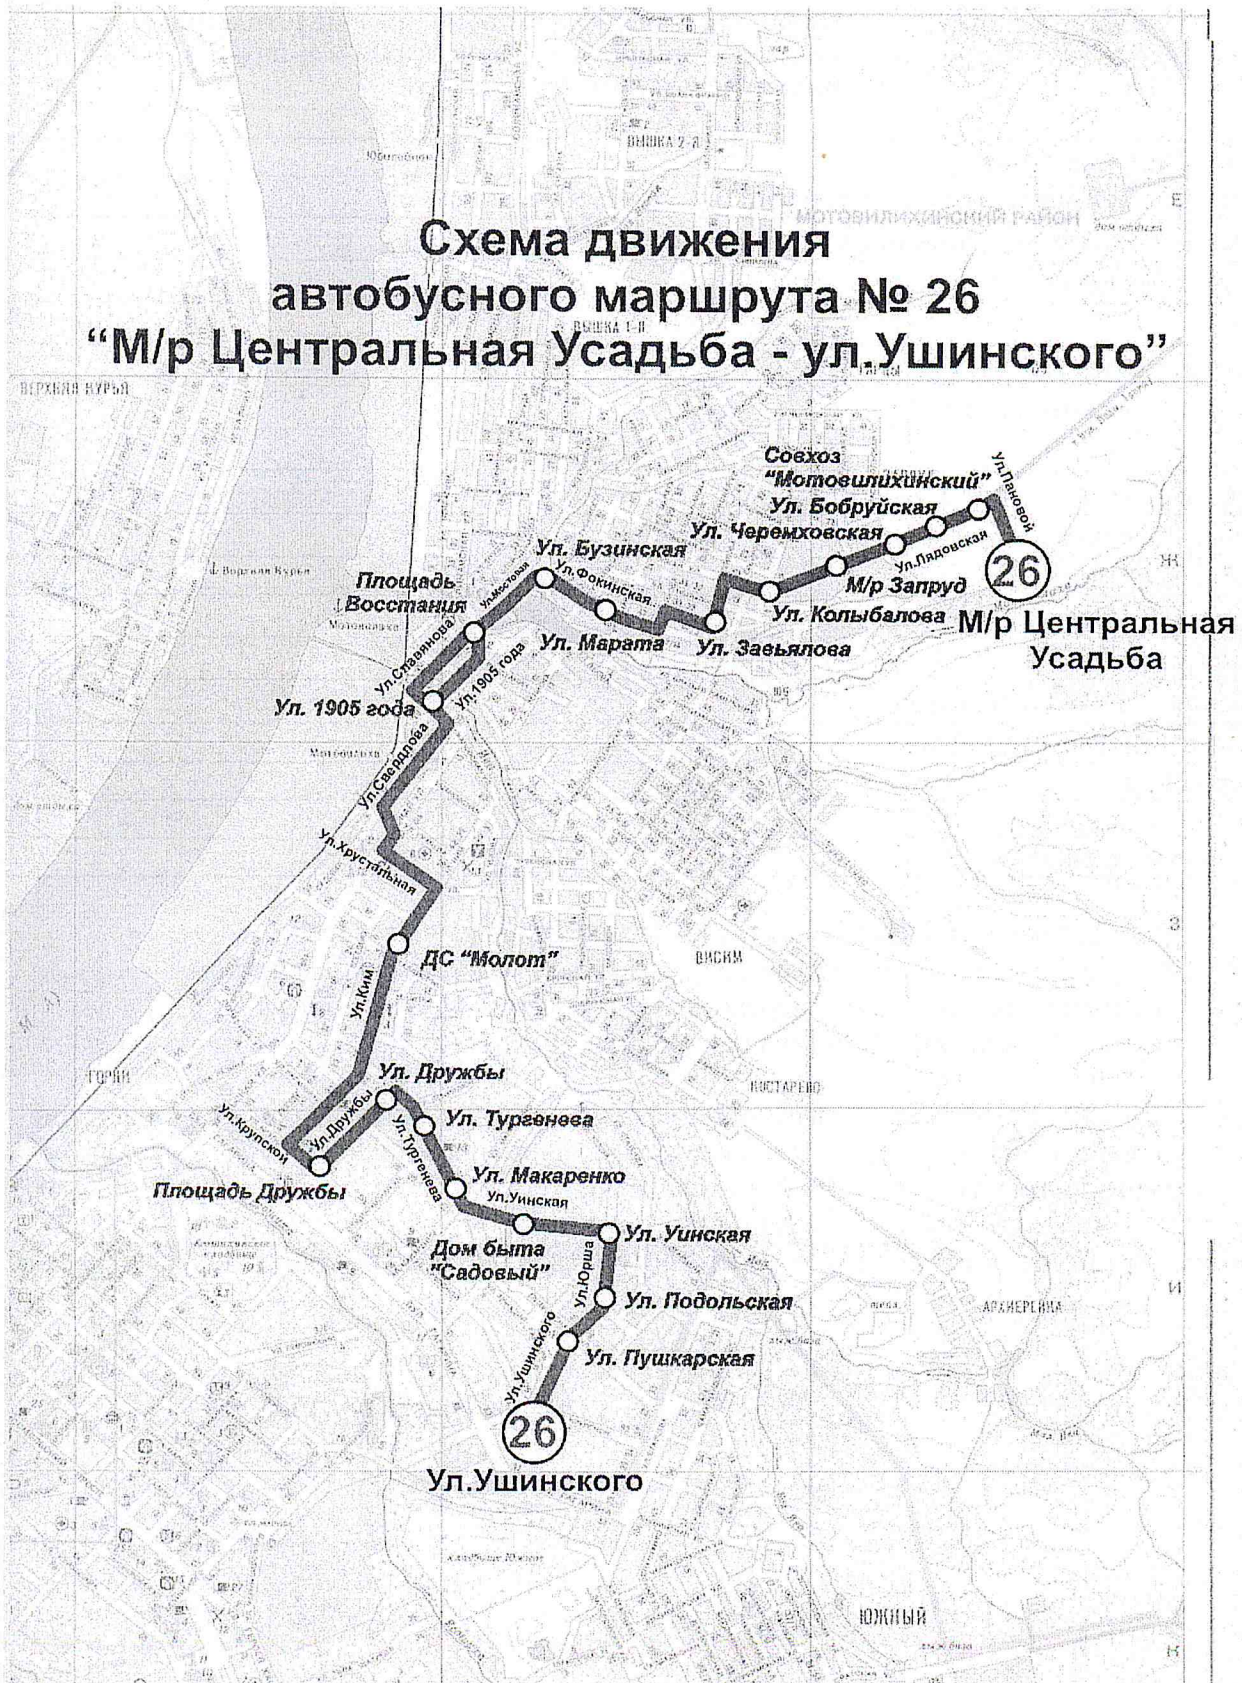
Схема движения
автобусного маршрута № 26
"М/р Центральная Усадьба - ул.Ушинского"

ВЫШКА 2-Я
МОТОВИЛИХИНСКИЙ РАЙОН
ВЫШКА 1-Я
ВЕРХНЯЯ КУРЬЯ

Совхоз "Мотовилихинский"
Ул.Паново
Ул. Бобруйская
Ул. Черемховская
Ул.Лядовская
26
Ул. Бузинская
Ул.Фокинская
М/р Запруд
Площадь Восстания
Ул.Макаровая
Ул. Колыбалова
М/р Центральная Усадьба
Ул. Марата
Ул. Завьялова
Ул.Славянова
Ул.1905 года
Ул. 1905 года
Ул.Свердлова
Ул.Хрустальная
ДС "Молот"
ВИСИМ
Ул.Ким
Ул. Дружбы
ГОРКИ
КОСТАРЕВО
Ул.Крупской
Ул.Дружбы
Ул. Тургенева
Ул.Тургенева
Ул. Макаренко
Площадь Дружбы
Ул.Уинская
Ул. Уинская
Дом быта "Садовый"
Ул.Юрша
Ул. Подольская
АРХИЕРЕЙКА
Ул.Ушинского
Ул. Пушкарская
26
Ул.Ушинского
ЮЖНЫЙ
Е
Ж
З
И
К